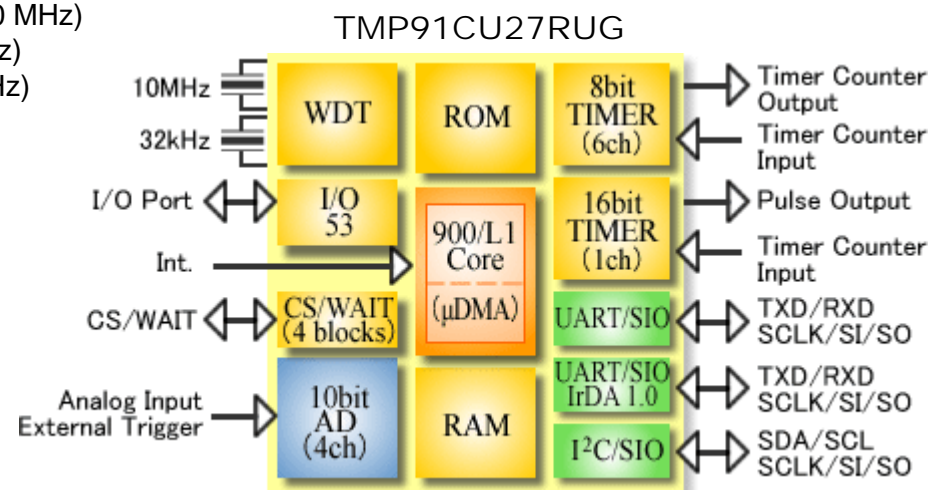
0 MHz)
z)
Hz)

TMP91CU27RUG

10MHz
32kHz
I/O Port
Int.
CS/WAIT
Analog Input
External Trigger

WDT
ROM
8bit TIMER (6ch)
I/O 53
900/L1 Core
(μDMA)
16bit TIMER (1ch)
CS/WAIT (4 blocks)
UART/SIO
10bit AD (4ch)
RAM
UART/SIO IrDA 1.0
$I^2C$/SIO

Timer Counter Output
Timer Counter Input
Pulse Output
Timer Counter Input
TXD/RXD SCLK/SI/SO
TXD/RXD SCLK/SI/SO
SDA/SCL SCLK/SI/SO